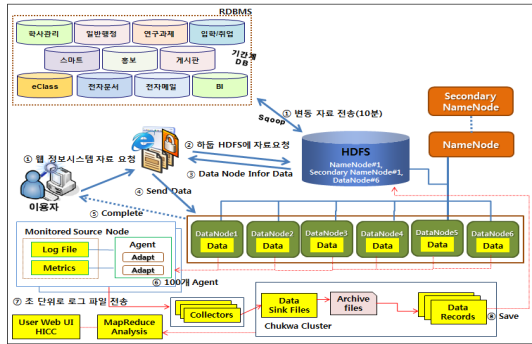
RDBMS

학사관리
일반행정
연구과제
입학/취업
스마트
홍보
게시판
eClass
전자문서
전자메일
BI
기간계 DB

① 변동 자료 전송(10분)
Sqoop

Secondary NameNode
NameNode

① 웹 정보시스템 자료 요청
② 하둡 HDFS에 자료요청
③ Data Node Infor Data
④ Send Data
⑤ Complete

이용자

HDFS
NameNode#1,
Secondary NameNode#1,
DataNode#6

DataNode1
Data
DataNode2
Data
DataNode3
Data
DataNode4
Data
DataNode5
Data
DataNode6
Data

Monitored Source Node
Log File
Metrics
Agent
Adapt
Adapt
⑥ 100개 Agent

⑦ 초 단위로 로그 파일 전송

Collectors
Data Sink Files
Archive files
Data Records
⑧ Save
Chukwa Cluster

User Web UI HICC
MapReduce Analysis